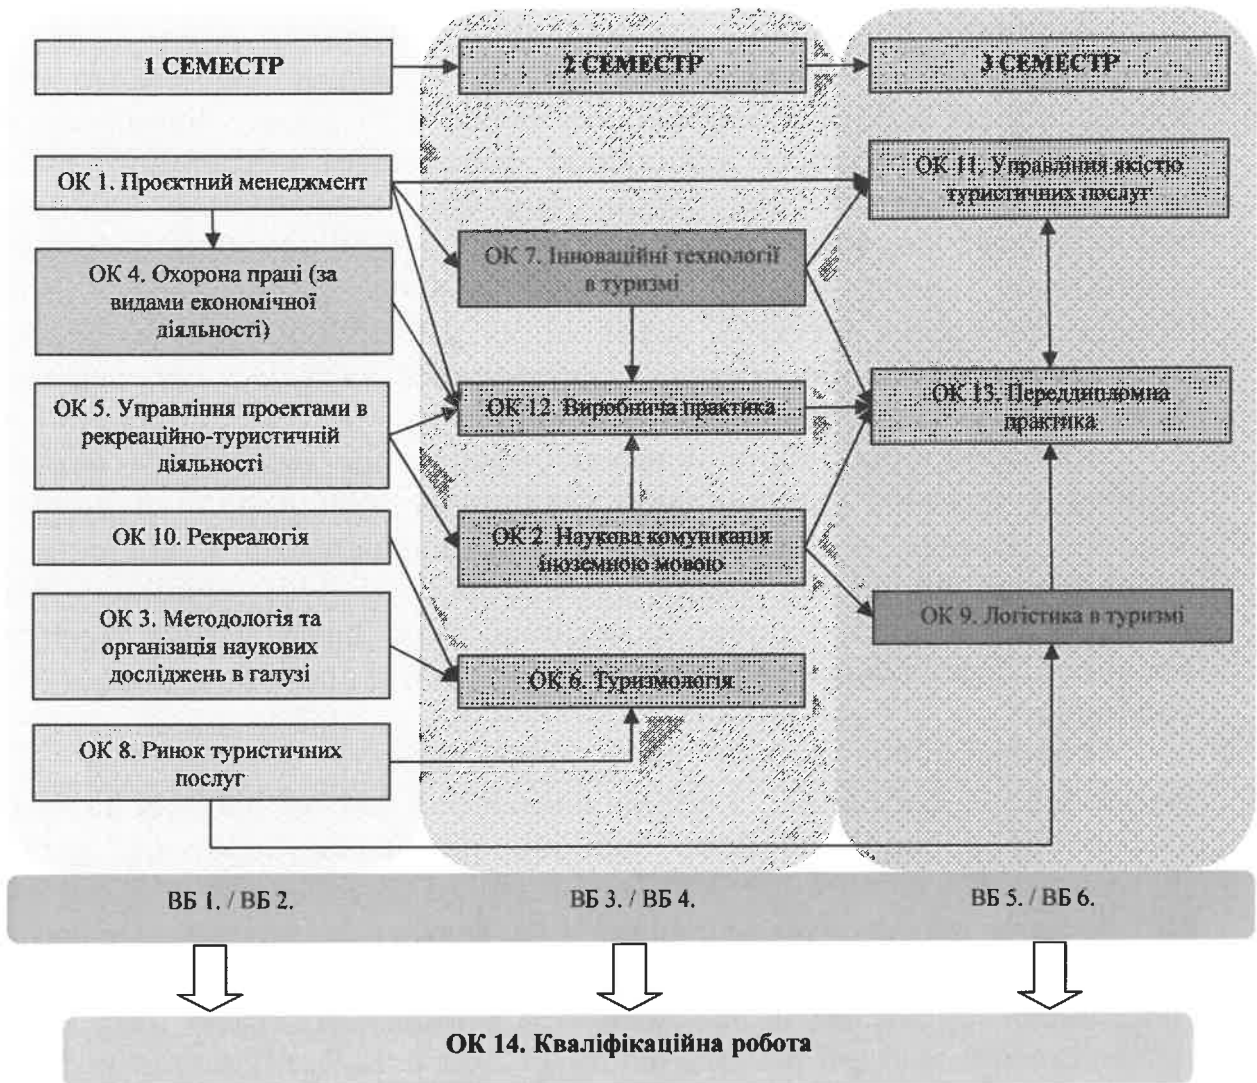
1 СЕМЕСТР

2 СЕМЕСТР

3 СЕМЕСТР

ОК 1. Проєктний менеджмент

ОК 4. Охорона праці (за видами економічної діяльності)

ОК 5. Управління проектами в рекреаційно-туристичній діяльності

ОК 10. Рекреалогія

ОК 3. Методологія та організація наукових досліджень в галузі

ОК 8. Ринок туристичних послуг

ОК 7. Інноваційні технології в туризмі

ОК 12. Виробнича практика

ОК 2. Наукова комунікація іноземною мовою

ОК 6. Туризмологія

ОК 11. Управління якістю туристичних послуг

ОК 13. Переддипломна практика

ОК 9. Логістика в туризмі

ВБ 1. / ВБ 2.

ВБ 3. / ВБ 4.

ВБ 5. / ВБ 6.

ОК 14. Кваліфікаційна робота